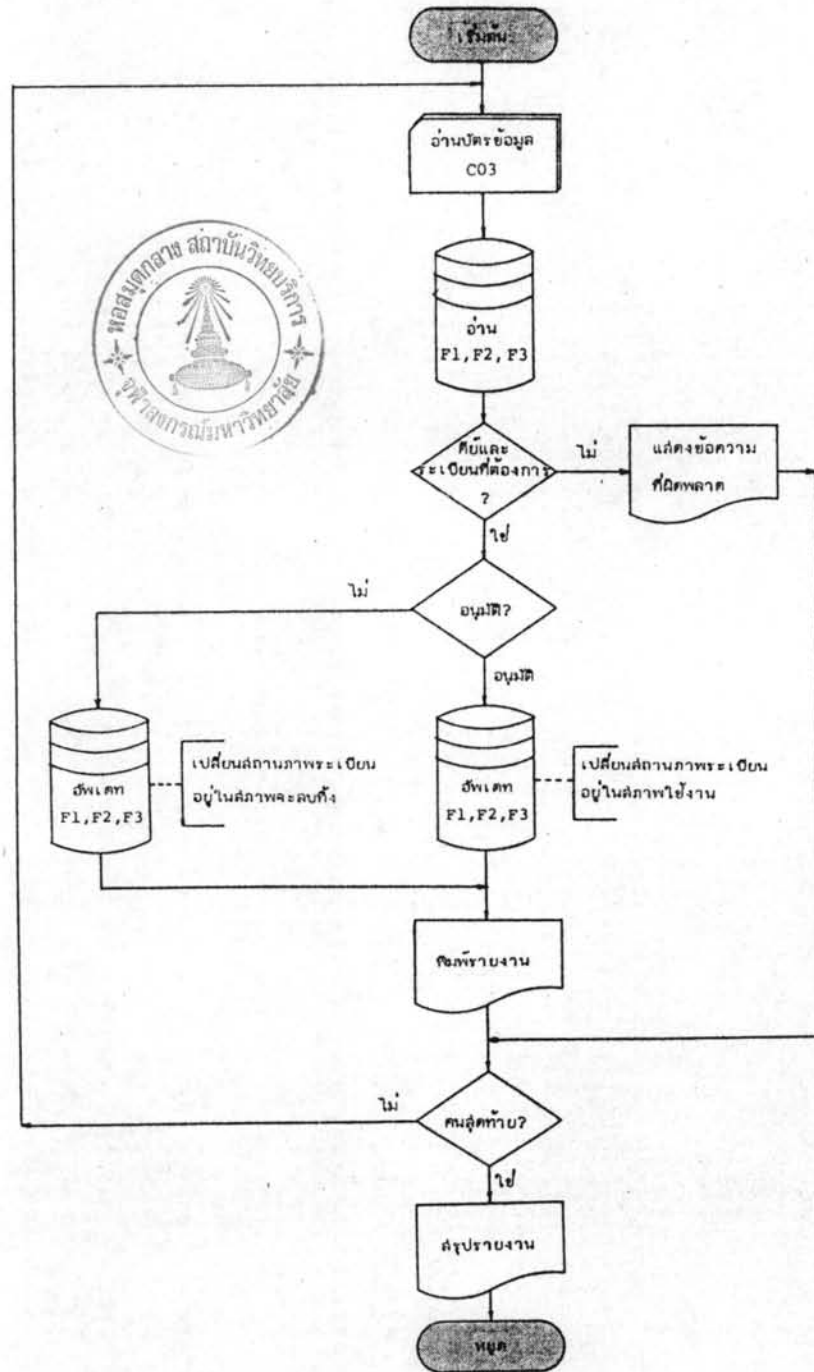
เริ่มต้น

อ่านบัตรข้อมูล C03

หอสมุดกลาง สถาบันวิทยบริการ จุฬาลงกรณ์มหาวิทยาลัย

อ่าน F1, F2, F3

คีย์และ ระเบียนที่ต้องการ ?

ไม่

แสดงข้อความ ที่ผิดพลาด

ใช่

ไม่

อนุมัติ?

อนุมัติ

อัพเดท F1,F2,F3

เปลี่ยนสถานภาพระเบียน อยู่ในสภาพจะลบทิ้ง

อัพเดท F1,F2,F3

เปลี่ยนสถานภาพระเบียน อยู่ในสภาพใช้งาน

พิมพ์รายงาน

ไม่

คนสุดท้าย?

ใช่

สรุปรายงาน

หยุด